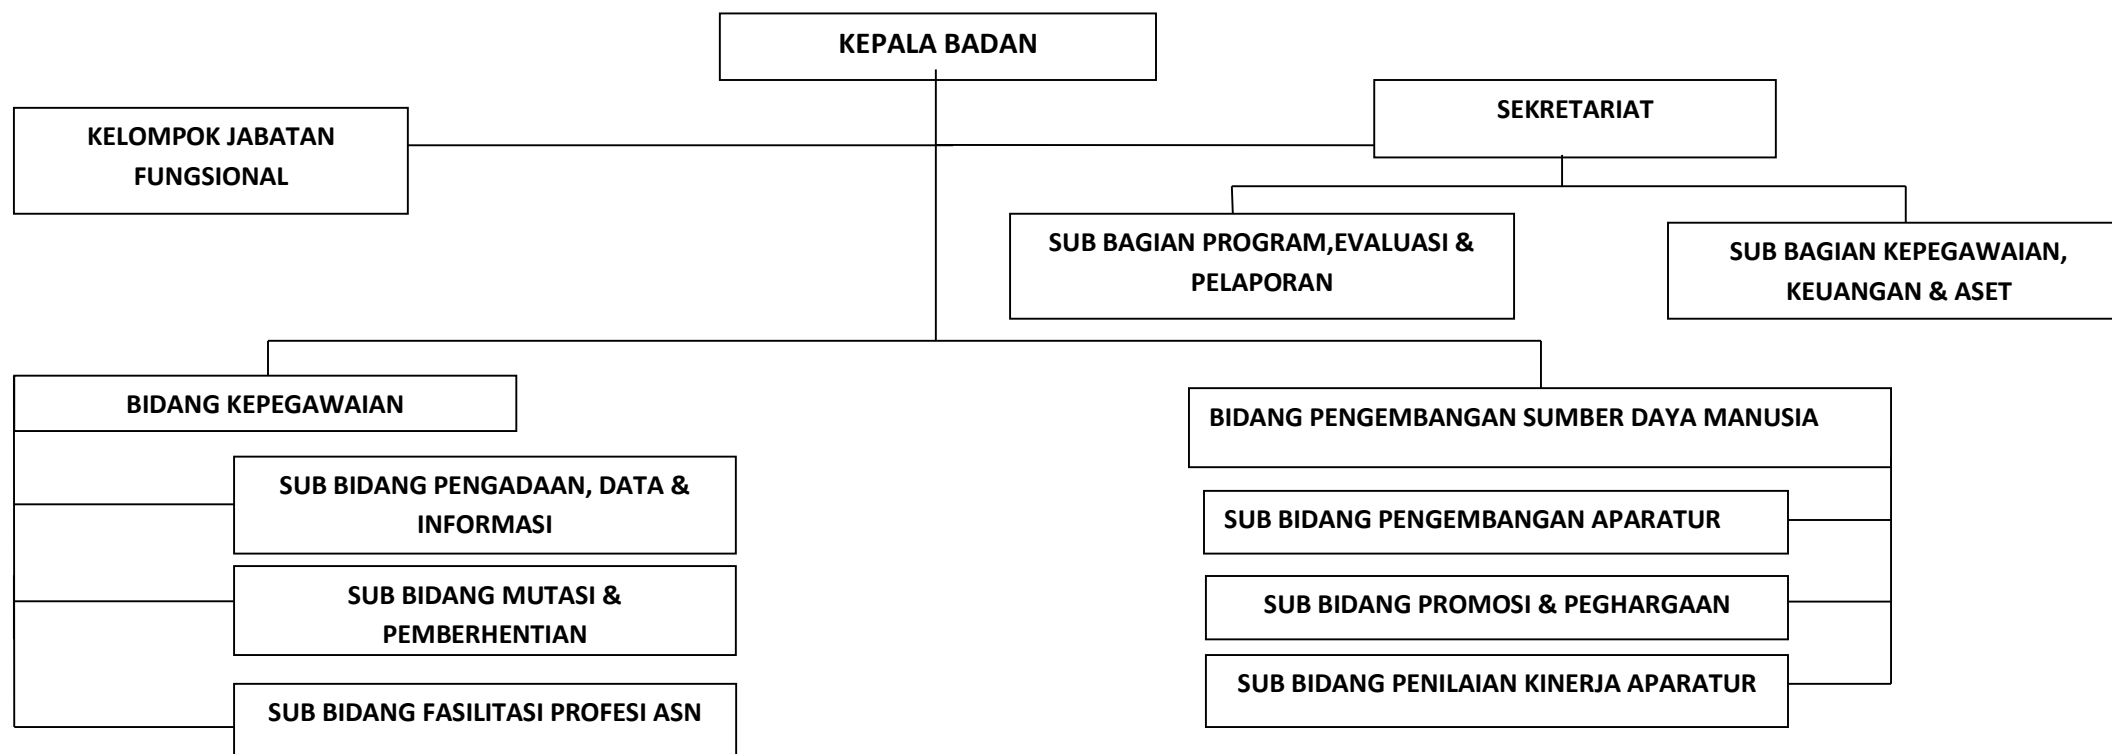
KEPALA BADAN

KELOMPOK JABATAN FUNGSIONAL

SEKRETARIAT

SUB BAGIAN PROGRAM,EVALUASI & PELAPORAN

SUB BAGIAN KEPEGAWAIAN, KEUANGAN & ASET

BIDANG KEPEGAWAIAN

SUB BIDANG PENGADAAN, DATA & INFORMASI

SUB BIDANG MUTASI & PEMBERHENTIAN

SUB BIDANG FASILITASI PROFESI ASN

BIDANG PENGEMBANGAN SUMBER DAYA MANUSIA

SUB BIDANG PENGEMBANGAN APARATUR

SUB BIDANG PROMOSI & PEGHARGAAN

SUB BIDANG PENILAIAN KINERJA APARATUR